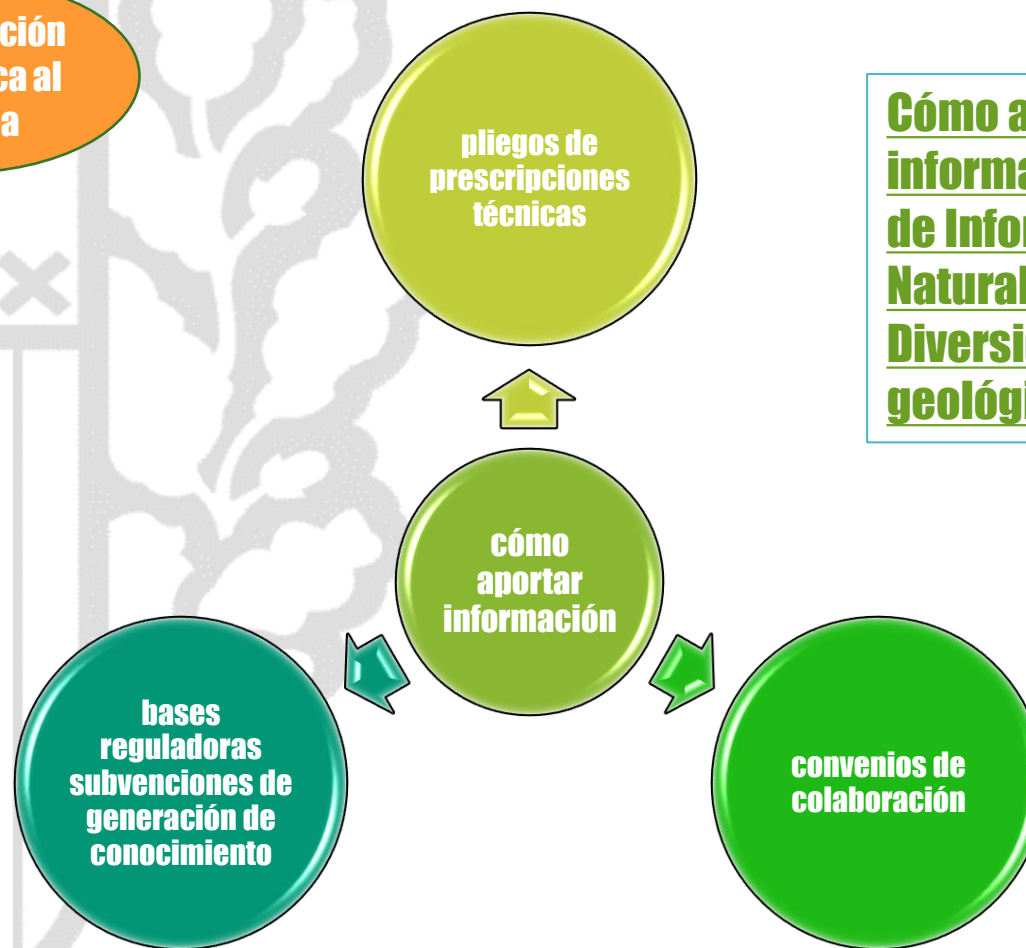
ción
ca al
a

pliegos de prescripciones técnicas

Cómo a
informa
de Infor
Natural
Diversi
geológi

cómo aportar información

bases reguladoras subvenciones de generación de conocimiento

convenios de colaboración